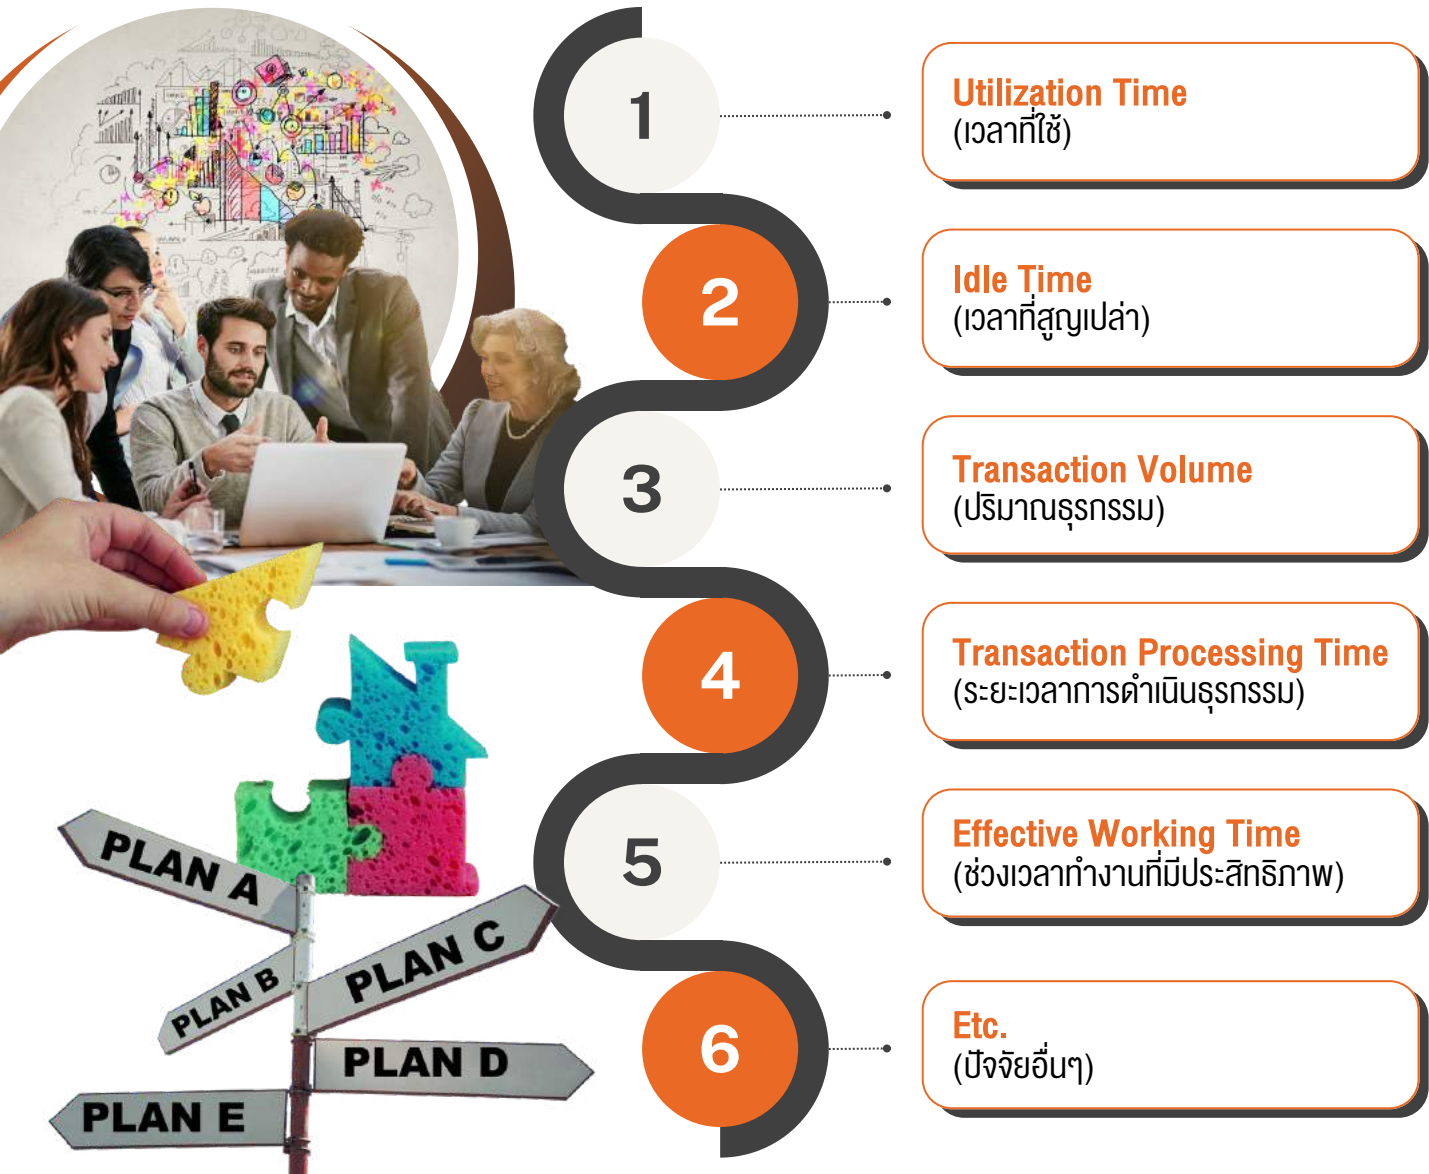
1

Utilization Time
(เวลาที่ใช้)

2

Idle Time
(เวลาที่สูญเปล่า)

3

Transaction Volume
(ปริมาณธุรกรรม)

4

Transaction Processing Time
(ระยะเวลาการดำเนินธุรกรรม)

5

Effective Working Time
(ช่วงเวลาทำงานที่มีประสิทธิภาพ)

6

Etc.
(ปัจจัยอื่นๆ)

PLAN A

PLAN B

PLAN C

PLAN D

PLAN E